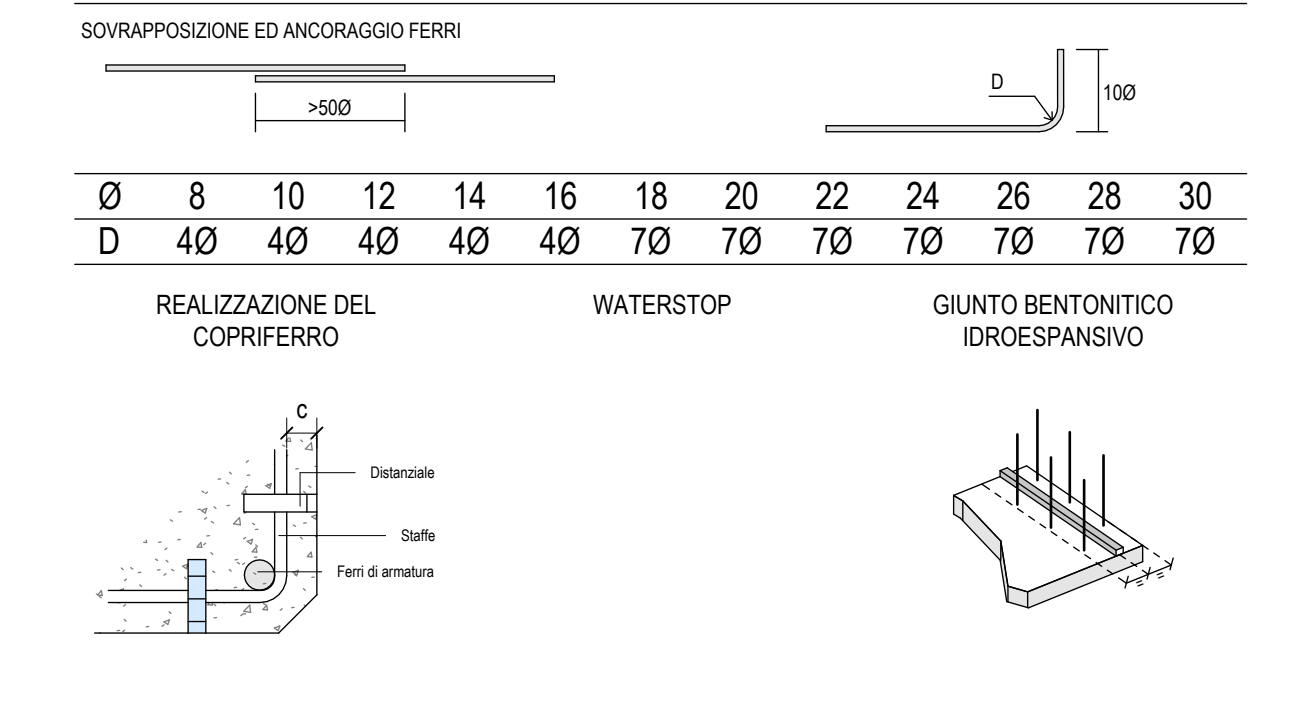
SOVRAPPOSIZIONE ED ANCORAGGIO FERRI

>50Ø

D

10Ø

| Ø | 8 | 10 | 12 | 14 | 16 | 18 | 20 | 22 | 24 | 26 | 28 | 30 |
|---|---|---|---|---|---|---|---|---|---|---|---|---|
| D | 4Ø | 4Ø | 4Ø | 4Ø | 4Ø | 7Ø | 7Ø | 7Ø | 7Ø | 7Ø | 7Ø | 7Ø |

REALIZZAZIONE DEL COPRIFERRO

WATERSTOP

GIUNTO BENTONITICO IDROESPANSIVO

c

Distanziale

Staffe

Ferri di armatura

= =